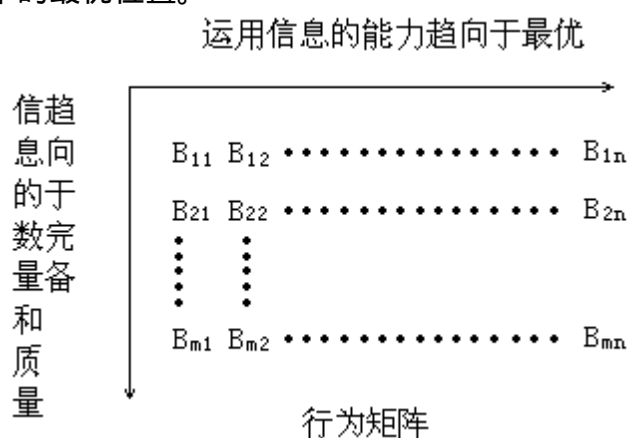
中的最优位置。

运用信息的能力趋向于最优

信息的数量和质量 趋向于完备

$B_{11}$ $B_{12}$ ................ $B_{1n}$

$B_{21}$ $B_{22}$ ................ $B_{2n}$

$B_{m1}$ $B_{m2}$ ................ $B_{mn}$

行为矩阵